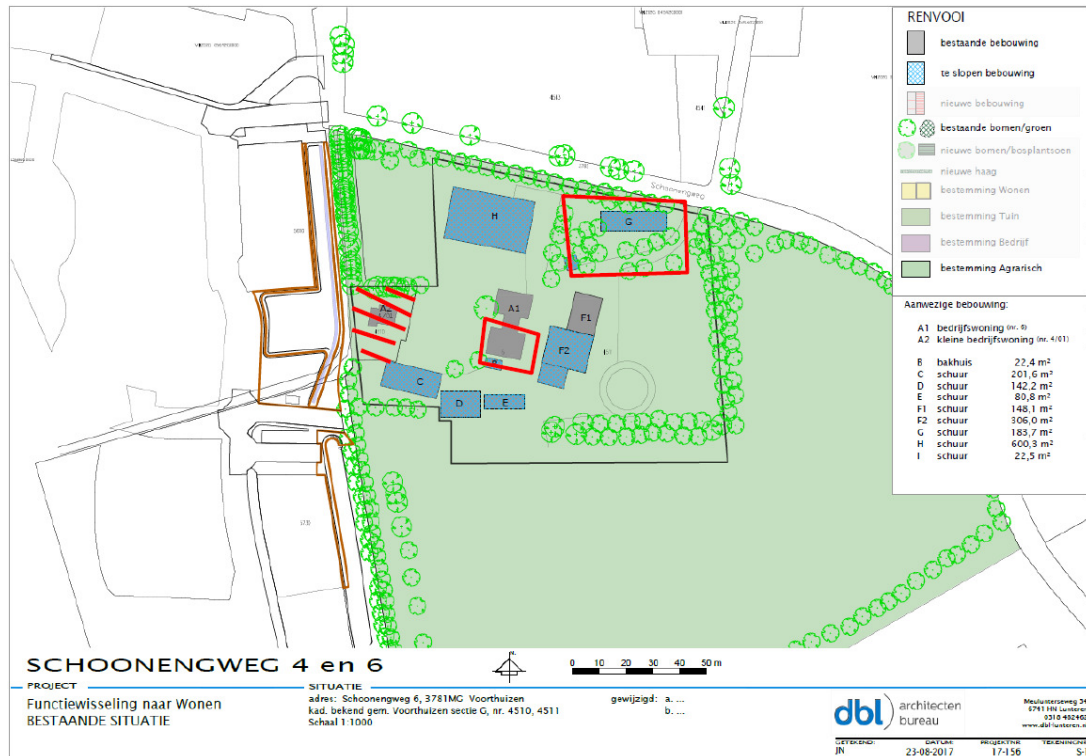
RENVOOI

bestaande bebouwing

te slopen bebouwing

nieuwe bebouwing

bestaande bomen/groen

nieuwe bomen/bosplantsoen

nieuwe haag

bestemming Wonen

bestemming Tuin

bestemming Bedrijf

bestemming Agrarisch

Aanwezige bebouwing:

A1 bedrijfswoning (nr. 6)
A2 kleine bedrijfswoning (nr. 4/01)

| | | |
|---|---|---|
| B | bakhuis | 22,4 m² |
| C | schuur | 201,6 m² |
| D | schuur | 142,2 m² |
| E | schuur | 80,8 m² |
| F1 | schuur | 148,1 m² |
| F2 | schuur | 306,0 m² |
| G | schuur | 183,7 m² |
| H | schuur | 600,3 m² |
| I | schuur | 22,5 m² |

Schoonengweg

H

G

A2

A1

F1

F2

B

C

D

E

SCHOONENGWEG 4 en 6

0 10 20 30 40 50 m

PROJECT
Functiewisseling naar Wonen
BESTAANDE SITUATIE

SITUATIE
adres: Schoonengweg 6, 3781MC Voorthuizen
kad. bekend gem. Voorthuizen sectie G, nr. 4510, 4511
Schaal 1:1000

gewijzigd: a. ...
b. ...

dbl architecten bureau

Meulunterseweg 34
6741 HN Lunteren
0318 482462
www.dbl-lunteren.nl

GETEKEND: JN
DATUM: 23-08-2017
PROJECTNR: 17-156
TEKENINGNR: S-